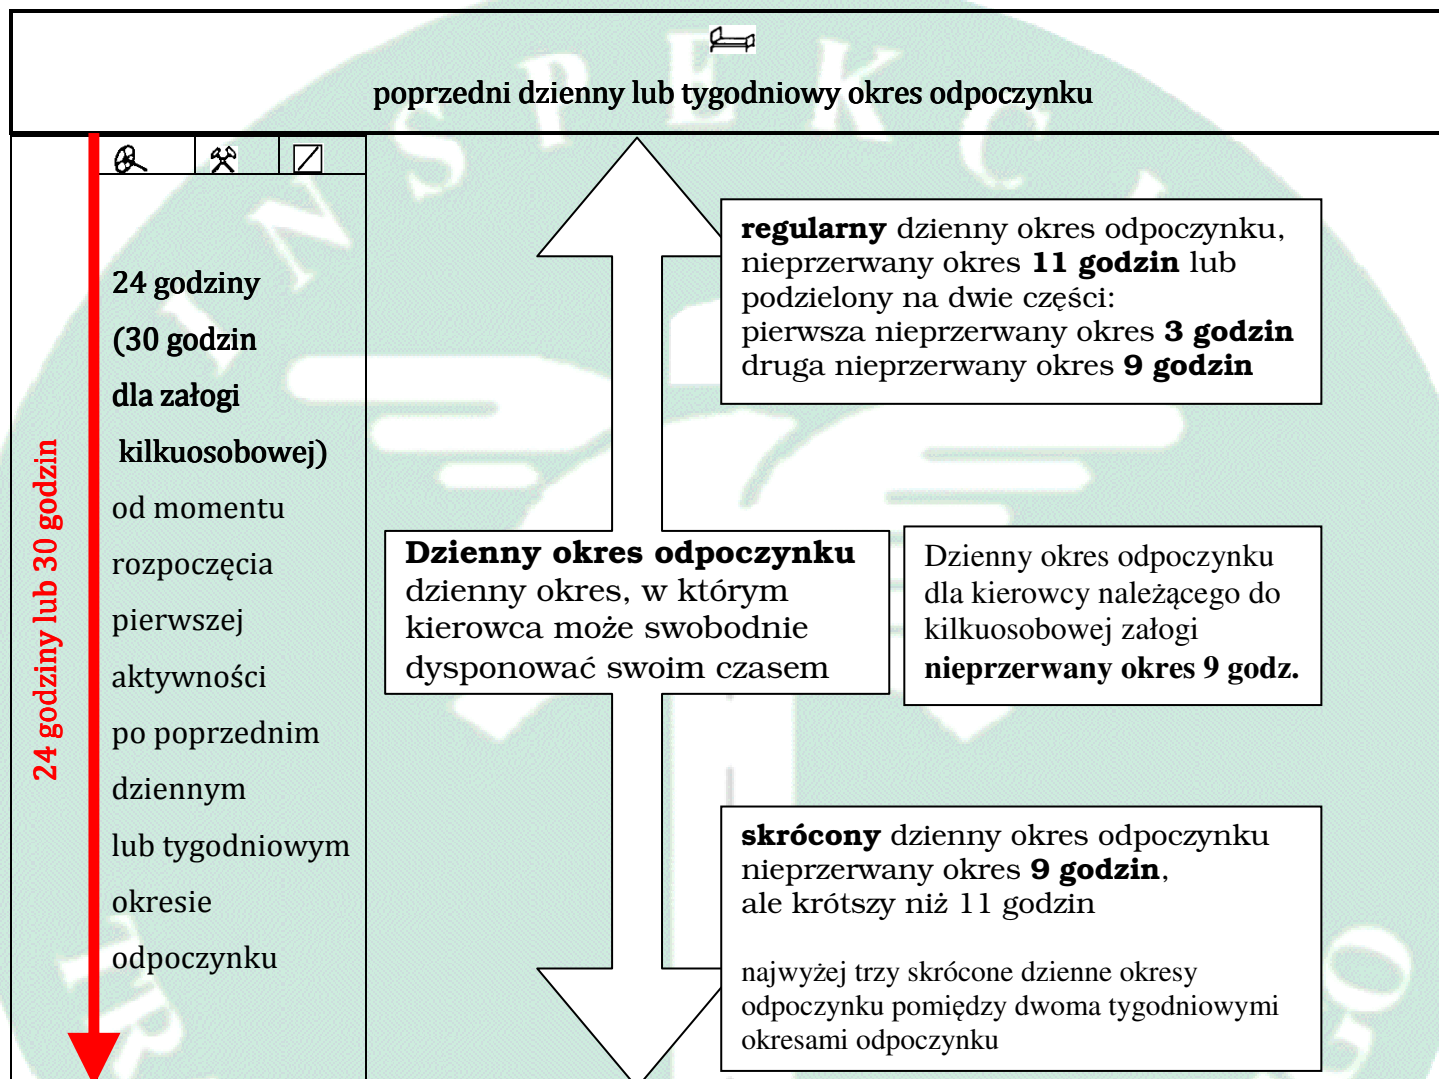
poprzedni dzienny lub tygodniowy okres odpoczynku

24 godziny lub 30 godzin

24 godziny
(30 godzin
dla załogi
kilkuosobowej)
od momentu
rozpoczęcia
pierwszej
aktywności
po poprzednim
dziennym
lub tygodniowym
okresie
odpoczynku

**regularny** dzienny okres odpoczynku, nieprzerwany okres **11 godzin** lub podzielony na dwie części:
pierwsza nieprzerwany okres **3 godzin**
druga nieprzerwany okres **9 godzin**

**Dzienny okres odpoczynku**
dzienny okres, w którym kierowca może swobodnie dysponować swoim czasem

Dzienny okres odpoczynku dla kierowcy należącego do kilkuosobowej załogi
**nieprzerwany okres 9 godz.**

**skrócony** dzienny okres odpoczynku
nieprzerwany okres **9 godzin**,
ale krótszy niż 11 godzin

najwyżej trzy skrócone dzienne okresy odpoczynku pomiędzy dwoma tygodniowymi okresami odpoczynku